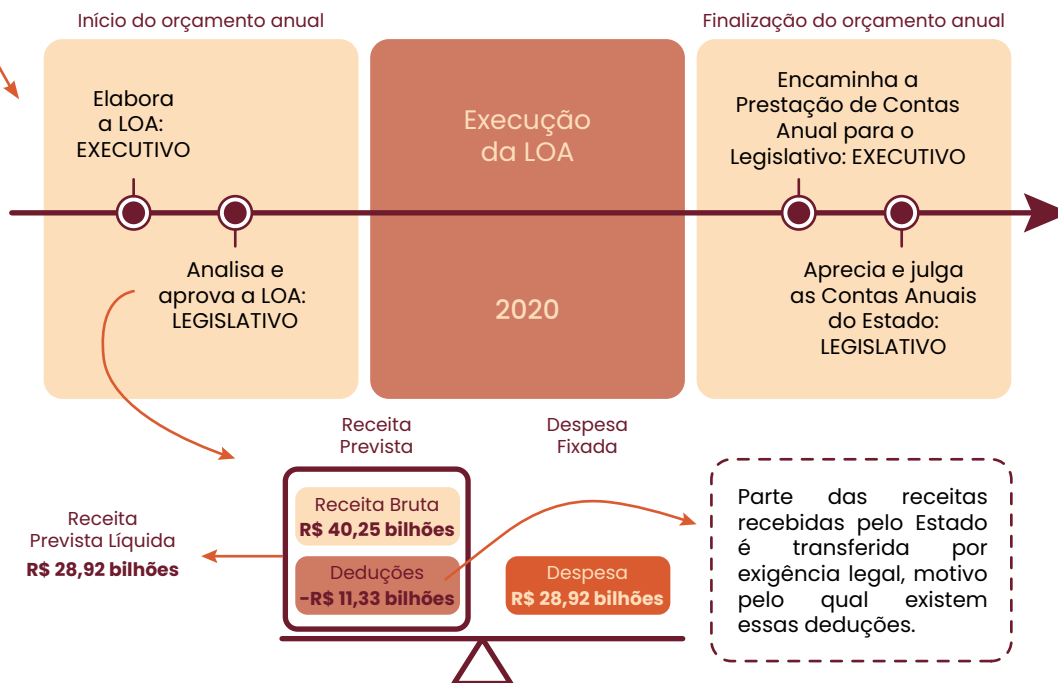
Início do orçamento anual

Finalização do orçamento anual

Elabora a LOA: EXECUTIVO

Analisa e aprova a LOA: LEGISLATIVO

Execução da LOA

2020

Encaminha a Prestação de Contas Anual para o Legislativo: EXECUTIVO

Aprecia e julga as Contas Anuais do Estado: LEGISLATIVO

Receita Prevista

Despesa Fixada

Receita Prevista Líquida
R$ 28,92 bilhões

Receita Bruta
R$ 40,25 bilhões

Deduções
-R$ 11,33 bilhões

Despesa
R$ 28,92 bilhões

Parte das receitas recebidas pelo Estado é transferida por exigência legal, motivo pelo qual existem essas deduções.